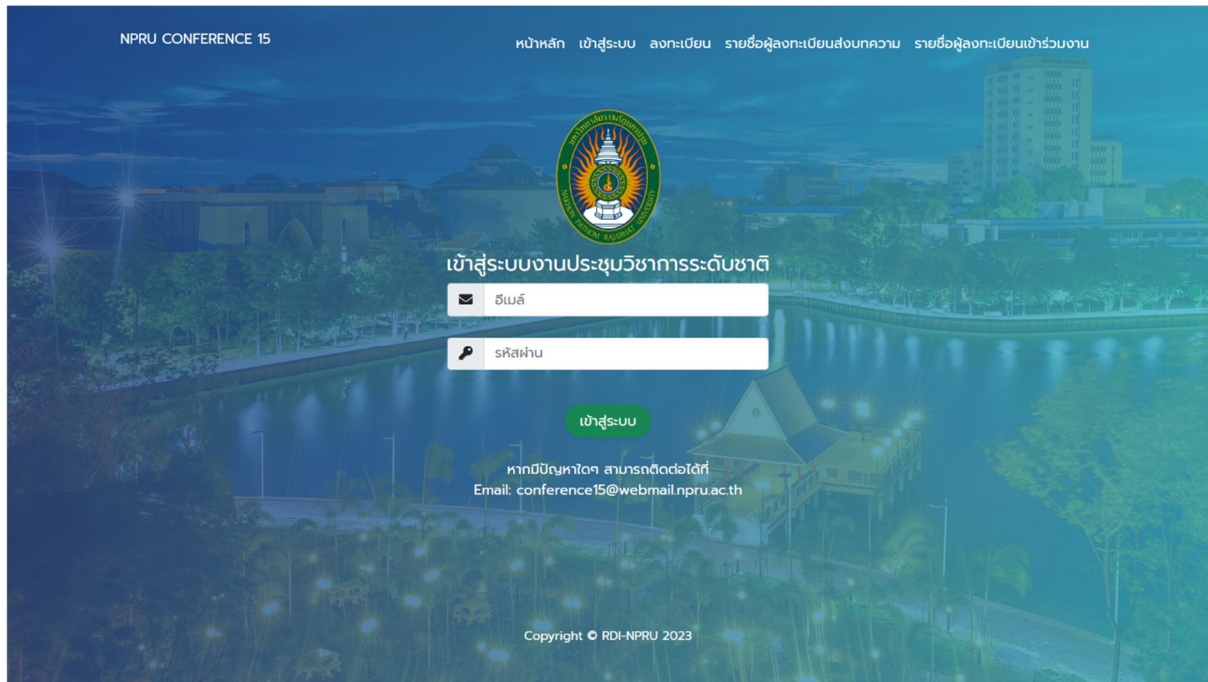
NPRU CONFERENCE 15

หน้าหลัก เข้าสู่ระบบ ลงทะเบียน รายชื่อผู้ลงทะเบียนส่งบทความ รายชื่อผู้ลงทะเบียนเข้าร่วมงาน

มหาวิทยาลัยราชภัฏนครปฐม
NAKHON PATHOM RAJABHAT UNIVERSITY

เข้าสู่ระบบงานประชุมวิชาการระดับชาติ

อีเมล์

รหัสผ่าน

เข้าสู่ระบบ

หากมีปัญหาใดๆ สามารถติดต่อได้ที่
Email: conference15@webmail.npru.ac.th

Copyright © RDI-NPRU 2023